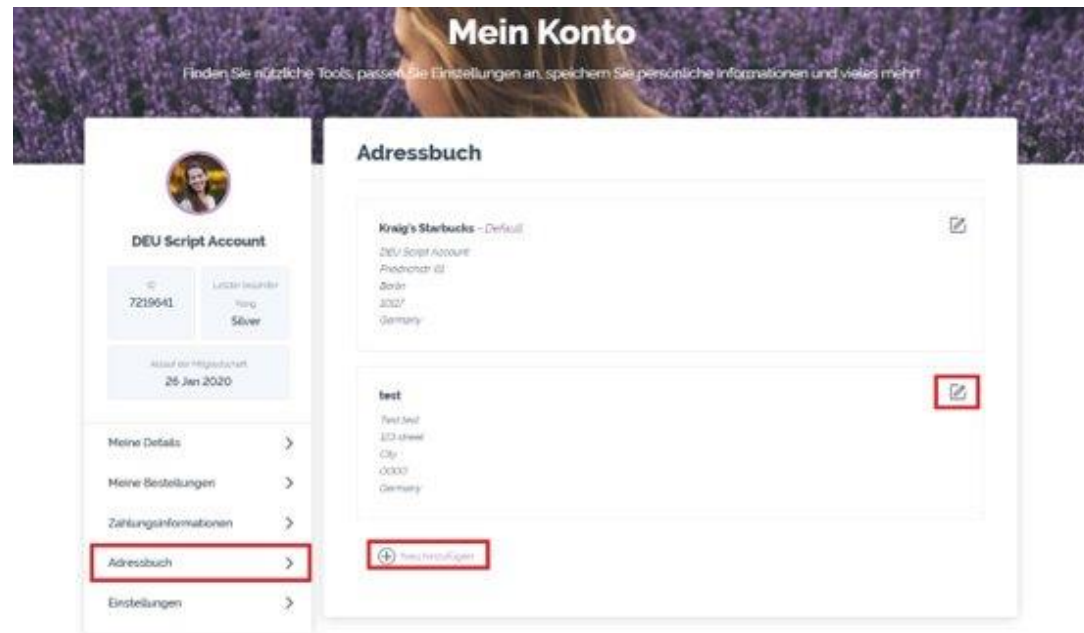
Mein Konto

Finden Sie nützliche Tools, passen Sie Einstellungen an, speichern Sie persönliche Informationen und vieles mehr!

DEU Script Account

ID
7219641

Letzter besuchter Rang
Silver

Ablauf der Mitgliedschaft
26 Jan 2020

Meine Details

Meine Bestellungen

Zahlungsinformationen

Adressbuch

Einstellungen

Adressbuch

Kraig's Starbucks – Default

DEU Script Account
Friedrichstr 61
Berlin
10117
Germany

test

Test test
123 street
City
00000
Germany

Neu hinzufügen